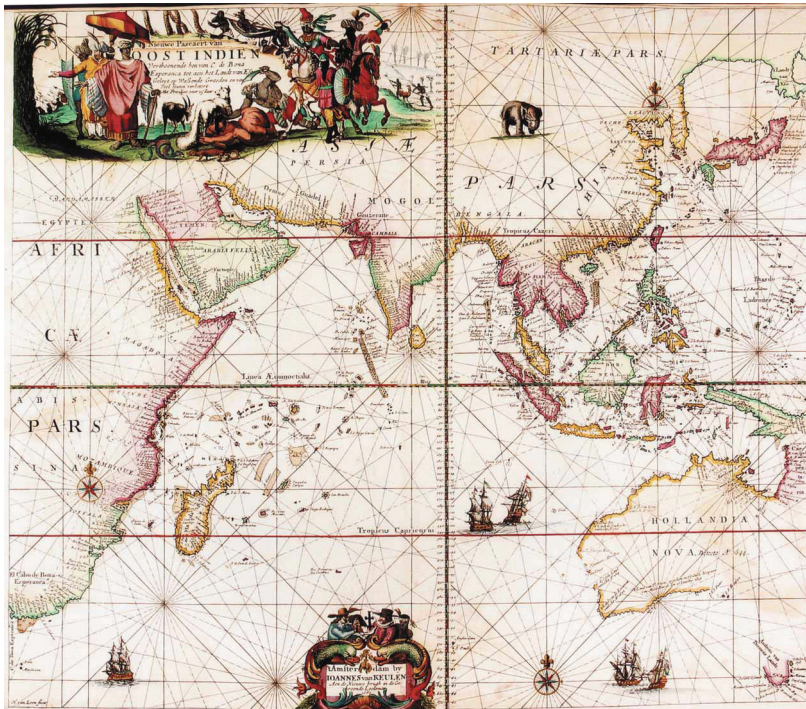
Nieuwe Pascaert van
OOST INDIEN
Verthoonende hem van C. de Bona
Esperança tot aen het Landt van Eso
Geleyt op Wassende Graeden en van
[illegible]

TARTARIÆ PARS

ASIÆ
PERSIA
MOGOL
PARS
EGYPTE
ARABIA FELIX
Goutzerate
CAMBAIA
BENGALA
Tropicus Cancri

AFRI
CA
ABIS
PARS
SINA
MOZAMBIQUE

Linea Æquinoctialis

Tropicus Capricorni

HOLLANDIA
NOVA

El Cabo de Bona
Esperança

t'Amsterdam by
IOANNES van KEULEN
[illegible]